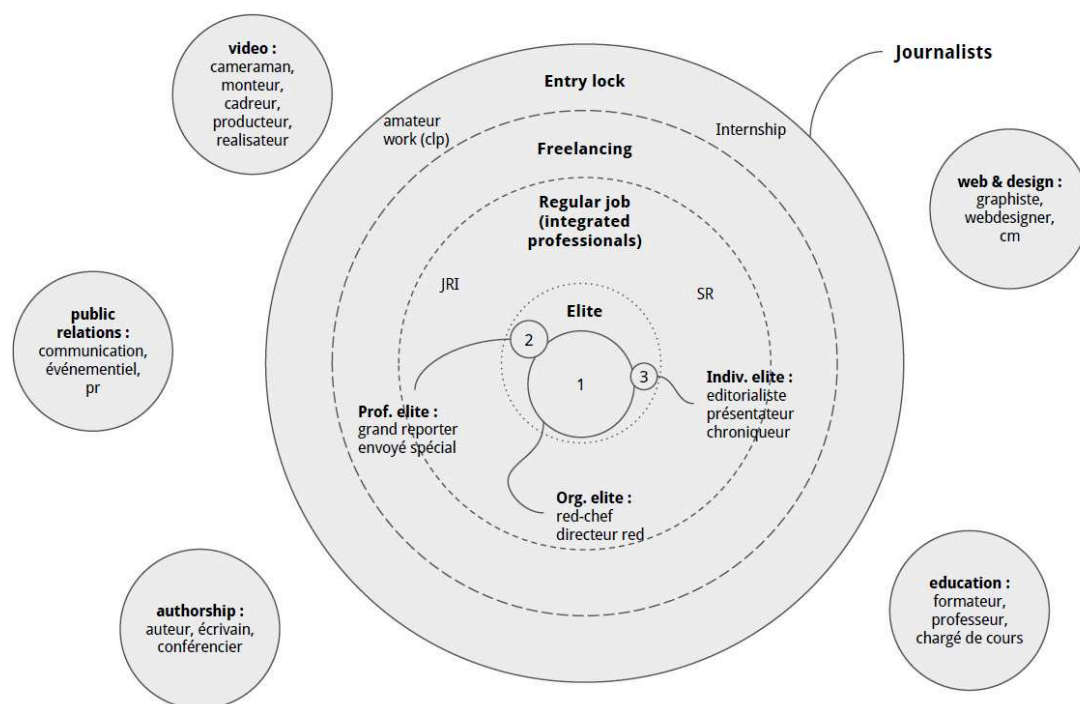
video :
cameraman,
monteur,
cadreur,
producteur,
realisateur

Journalists

Entry lock

amateur
work (clp)

Internship

Freelancing

Regular job
(integrated
professionals)

web & design :
graphiste,
webdesigner,
cm

JRI

SR

public
relations :
communication,
événementiel,
pr

Elite

2

1

3

Indiv. elite :
editorialiste
présentateur
chroniqueur

Prof. elite :
grand reporter
envoyé spécial

Org. elite :
red-chef
directeur red

authorship :
auteur, écrivain,
conférencier

education :
formateur,
professeur,
chargé de cours